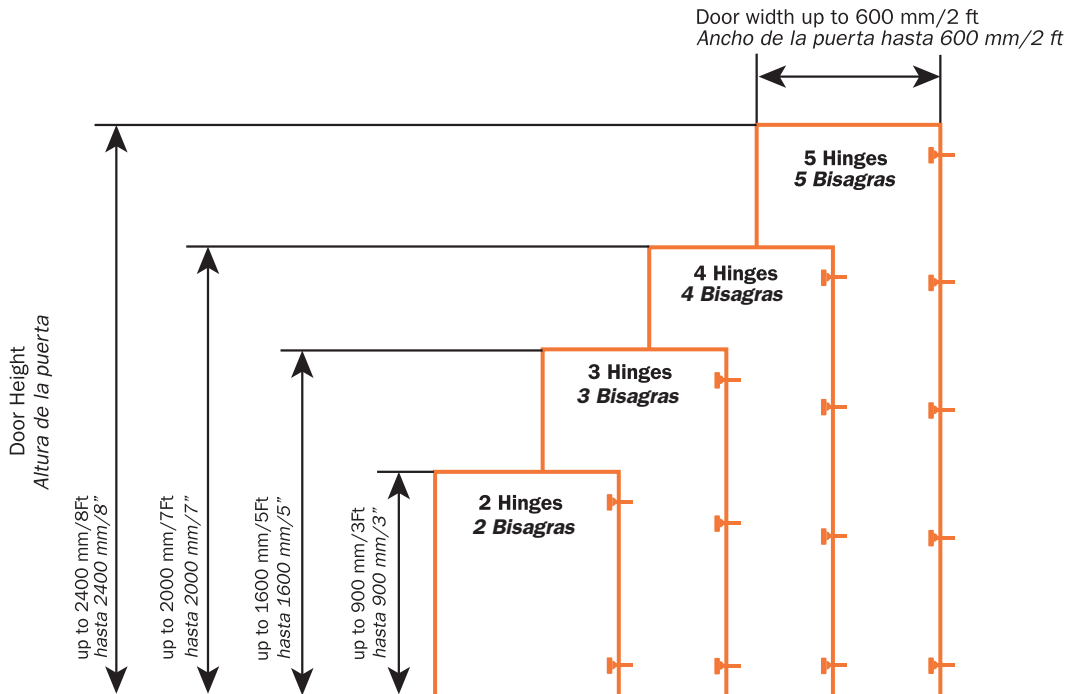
Door width up to 600 mm/2 ft
Ancho de la puerta hasta 600 mm/2 ft

5 Hinges
5 Bisagras

4 Hinges
4 Bisagras

3 Hinges
3 Bisagras

2 Hinges
2 Bisagras

Door Height
Altura de la puerta

up to 2400 mm/8Ft
hasta 2400 mm/8"

up to 2000 mm/7Ft
hasta 2000 mm/7"

up to 1600 mm/5Ft
hasta 1600 mm/5"

up to 900 mm/3Ft
hasta 900 mm/3"